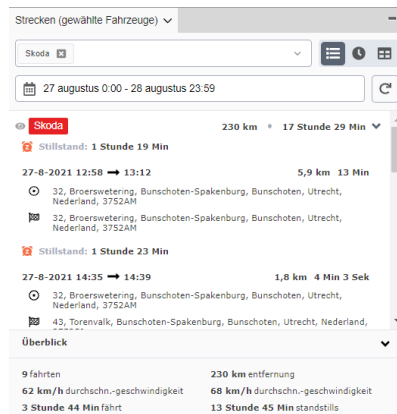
Strecken (gewählte Fahrzeuge)

Skoda

27 augustus 0:00 - 28 augustus 23:59

Skoda 230 km • 17 Stunde 29 Min

Stillstand: 1 Stunde 19 Min

27-8-2021 12:58 → 13:12 5,9 km 13 Min

32, Broerswetering, Bunschoten-Spakenburg, Bunschoten, Utrecht, Nederland, 3752AM

32, Broerswetering, Bunschoten-Spakenburg, Bunschoten, Utrecht, Nederland, 3752AM

Stillstand: 1 Stunde 23 Min

27-8-2021 14:35 → 14:39 1,8 km 4 Min 3 Sek

32, Broerswetering, Bunschoten-Spakenburg, Bunschoten, Utrecht, Nederland, 3752AM

43, Torenvalk, Bunschoten-Spakenburg, Bunschoten, Utrecht, Nederland, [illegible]

Überblick

9 fahrten
230 km entfernung
62 km/h durchschn.-geschwindigkeit
68 km/h durchschn.-geschwindigkeit
3 Stunde 44 Min fährt
13 Stunde 45 Min standstills